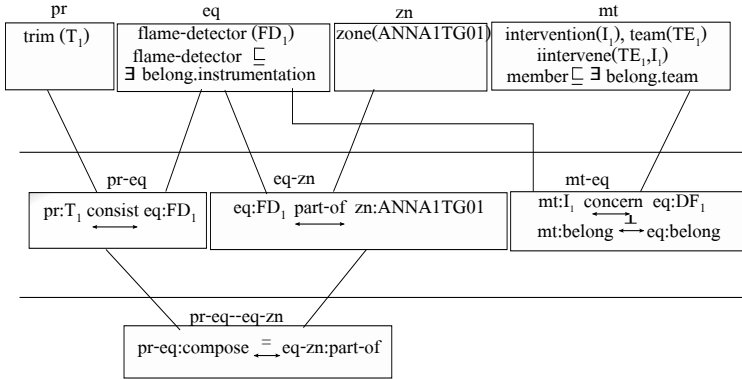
pr

trim ($T_1$)

eq

flame-detector ($FD_1$)
flame-detector $\sqsubseteq$ $\exists$ belong.instrumentation

zn

zone(ANNA1TG01)

mt

intervention($I_1$), team($TE_1$)
iintervene($TE_1$,$I_1$)
member $\sqsubseteq$ $\exists$ belong.team

pr-eq

pr:$T_1$ consist eq:$FD_1$

eq-zn

eq:$FD_1$ part-of zn:ANNA1TG01

mt-eq

mt:$I_1$ concern eq:$DF_1$
mt:belong eq:belong

pr-eq--eq-zn

pr-eq:compose $\overset{=}{\leftrightarrow}$ eq-zn:part-of